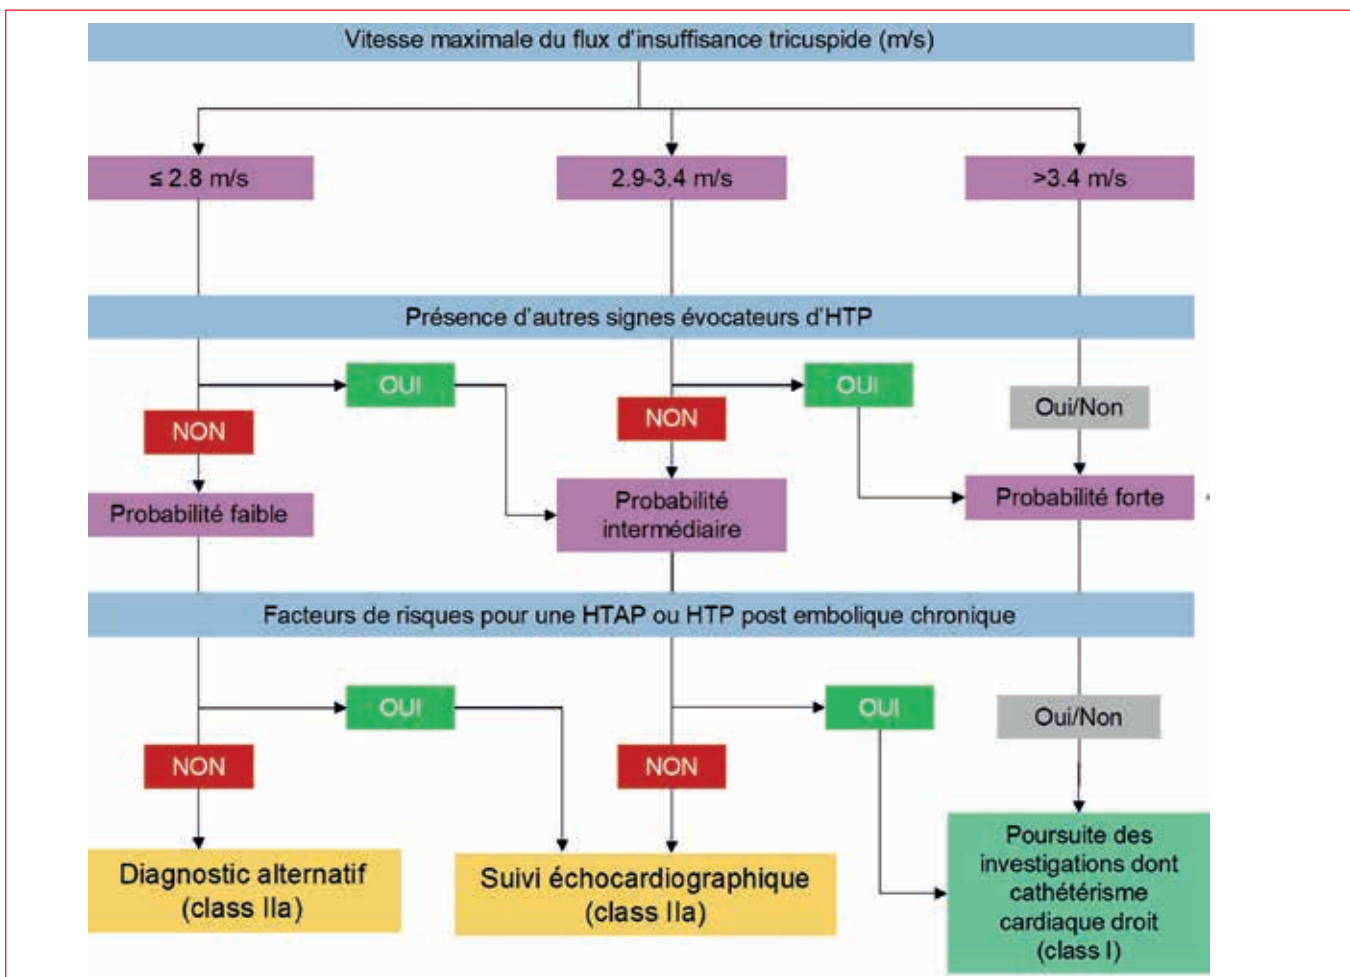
Vitesse maximale du flux d'insuffisance tricuspide (m/s)

≤ 2.8 m/s

2.9-3.4 m/s

>3.4 m/s

Présence d'autres signes évocateurs d'HTP

OUI

NON

Probabilité faible

OUI

NON

Probabilité intermédiaire

Oui/Non

Probabilité forte

Facteurs de risques pour une HTAP ou HTP post embolique chronique

OUI

NON

OUI

NON

Oui/Non

Diagnostic alternatif (class IIa)

Suivi échocardiographique (class IIa)

Poursuite des investigations dont cathétérisme cardiaque droit (class I)